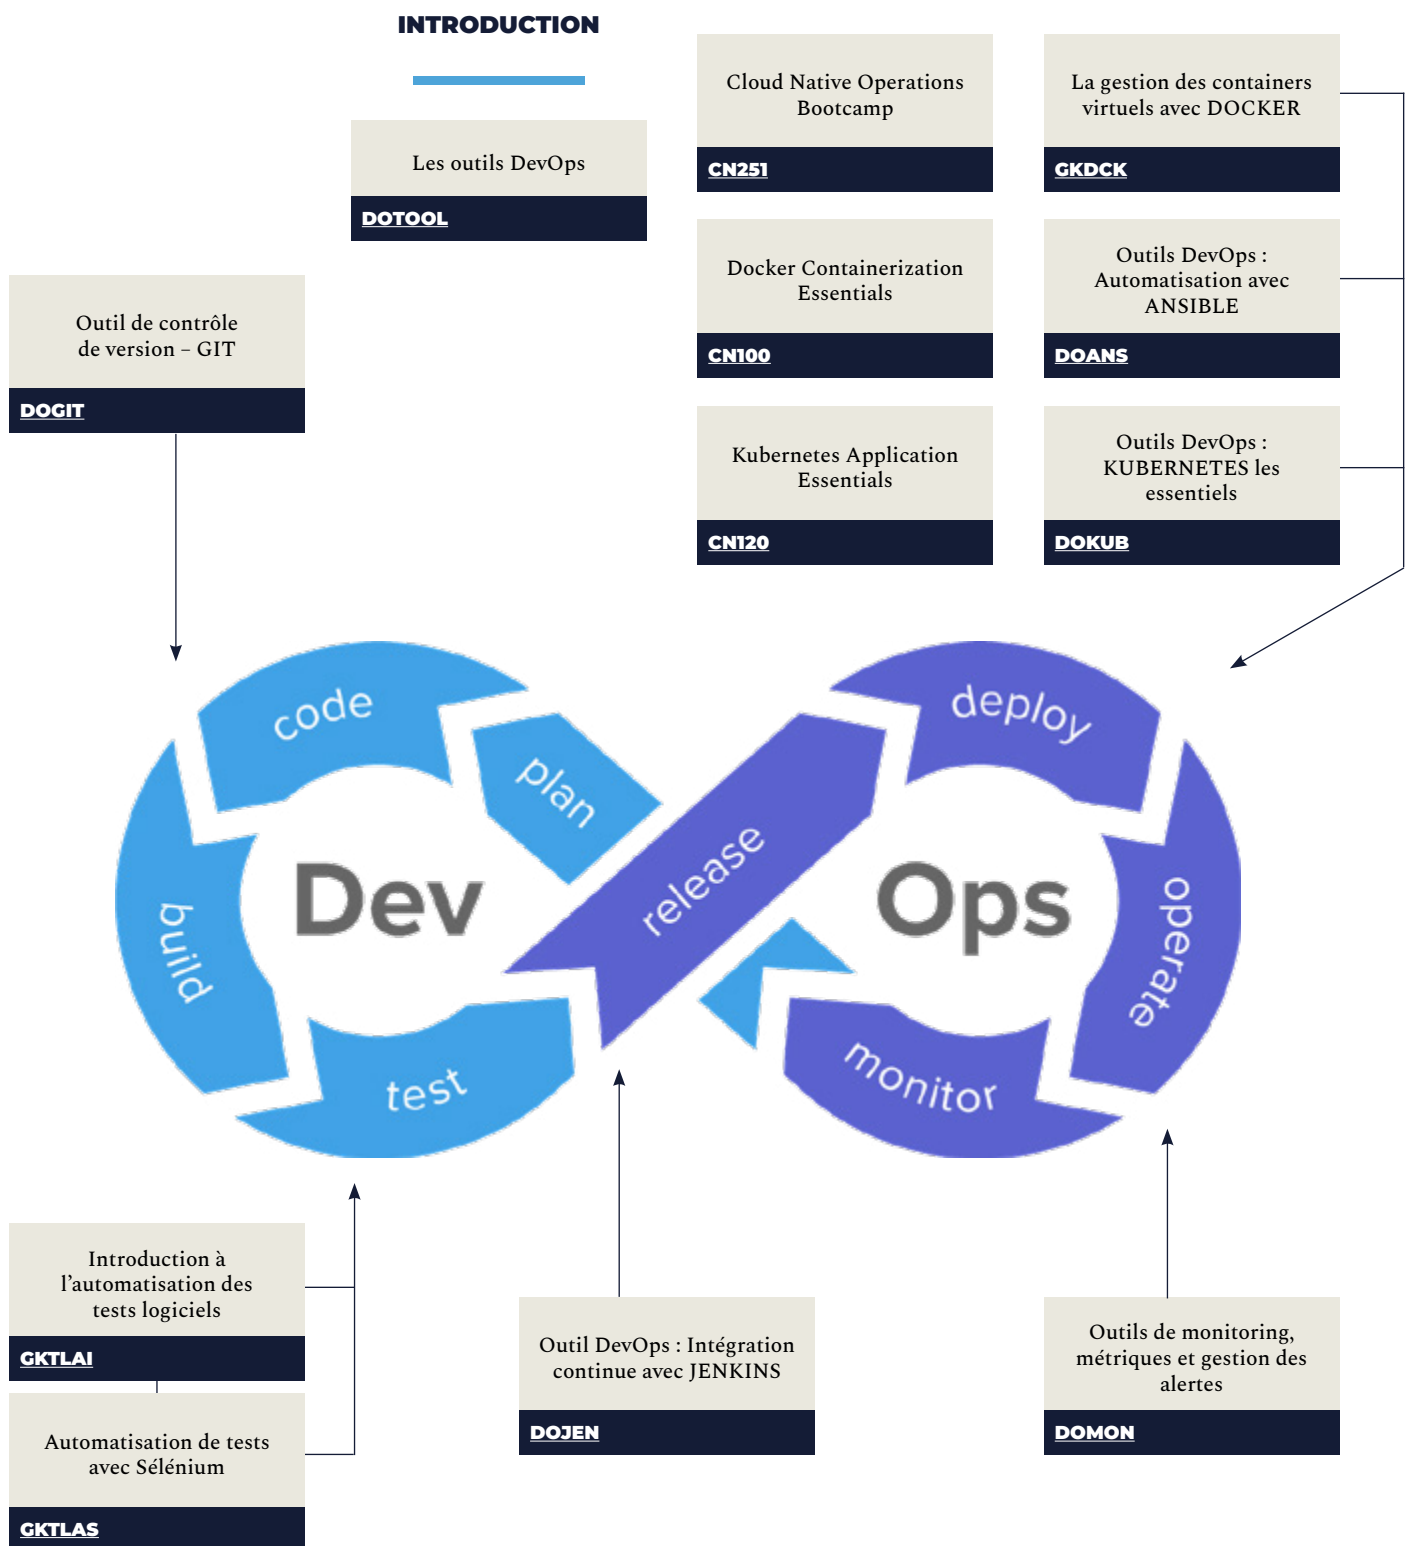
INTRODUCTION

Les outils DevOps
DOTOOL

Cloud Native Operations Bootcamp
CN251

La gestion des containers virtuels avec DOCKER
GKDCK

Docker Containerization Essentials
CN100

Outils DevOps : Automatisation avec ANSIBLE
DOANS

Kubernetes Application Essentials
CN120

Outils DevOps : KUBERNETES les essentiels
DOKUB

Outil de contrôle de version – GIT
DOGIT

code
plan
build
Dev
test
release
deploy
Ops
operate
monitor

Introduction à l'automatisation des tests logiciels
GKTLAI

Automatisation de tests avec Sélénium
GKTLAS

Outil DevOps : Intégration continue avec JENKINS
DOJEN

Outils de monitoring, métriques et gestion des alertes
DOMON